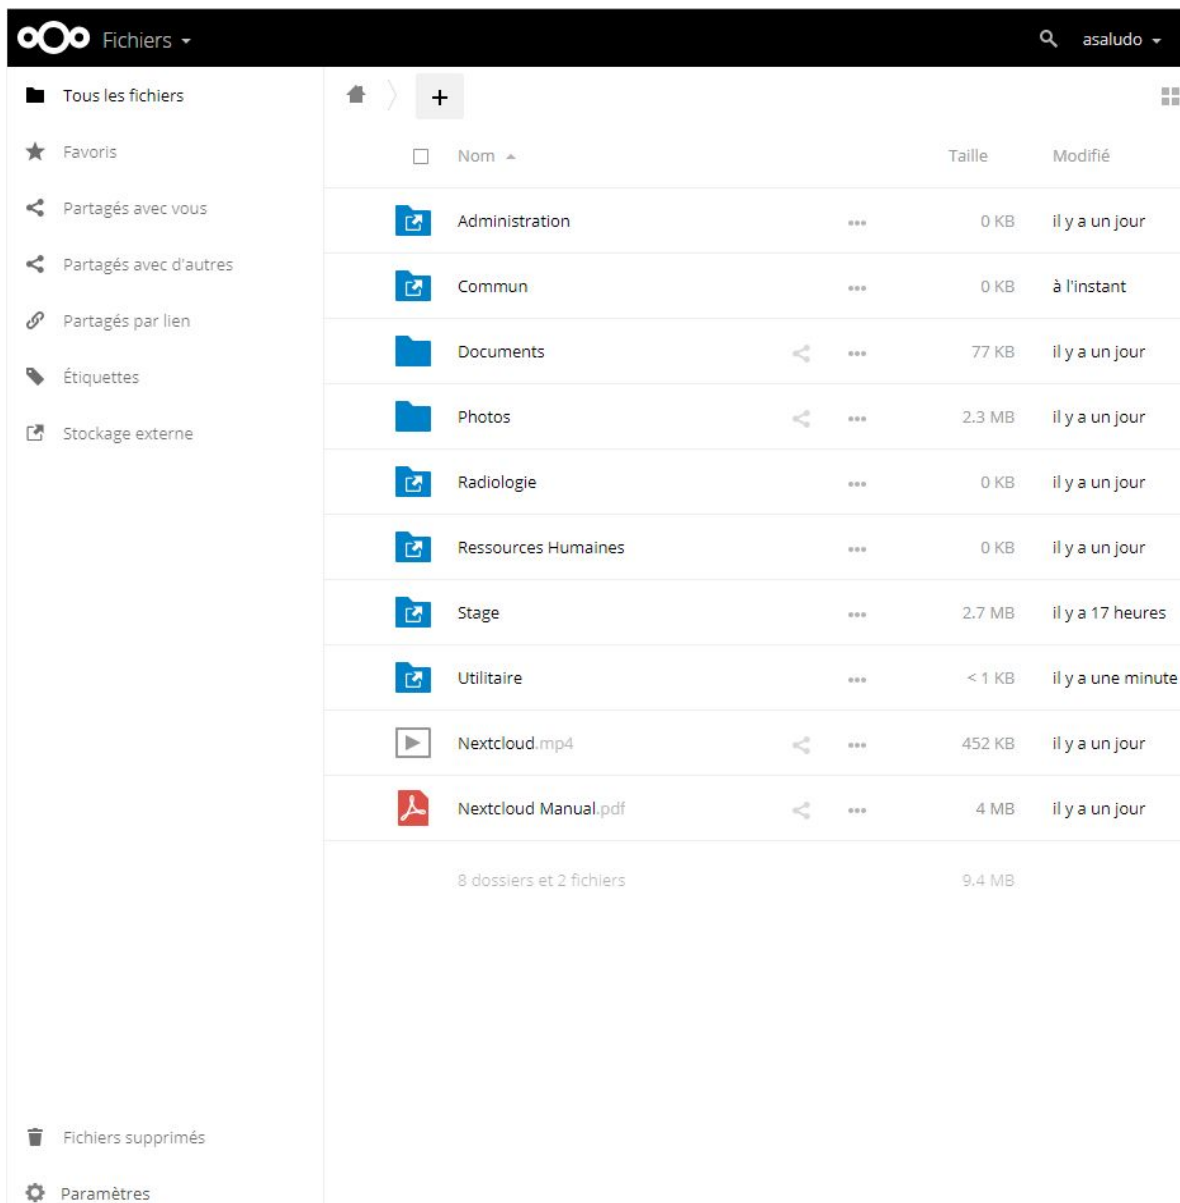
Fichiers ▾

asaludo ▾

Tous les fichiers

Favoris

Partagés avec vous

Partagés avec d'autres

Partagés par lien

Étiquettes

Stockage externe

+

| | Nom ▴ | | Taille | Modifié |
|---|---|---|---|---|
| | Administration | ••• | 0 KB | il y a un jour |
| | Commun | ••• | 0 KB | à l'instant |
| | Documents | ••• | 77 KB | il y a un jour |
| | Photos | ••• | 2.3 MB | il y a un jour |
| | Radiologie | ••• | 0 KB | il y a un jour |
| | Ressources Humaines | ••• | 0 KB | il y a un jour |
| | Stage | ••• | 2.7 MB | il y a 17 heures |
| | Utilitaire | ••• | < 1 KB | il y a une minute |
| | Nextcloud.mp4 | ••• | 452 KB | il y a un jour |
| | Nextcloud Manual.pdf | ••• | 4 MB | il y a un jour |
| | 8 dossiers et 2 fichiers | | 9.4 MB | |

Fichiers supprimés

Paramètres